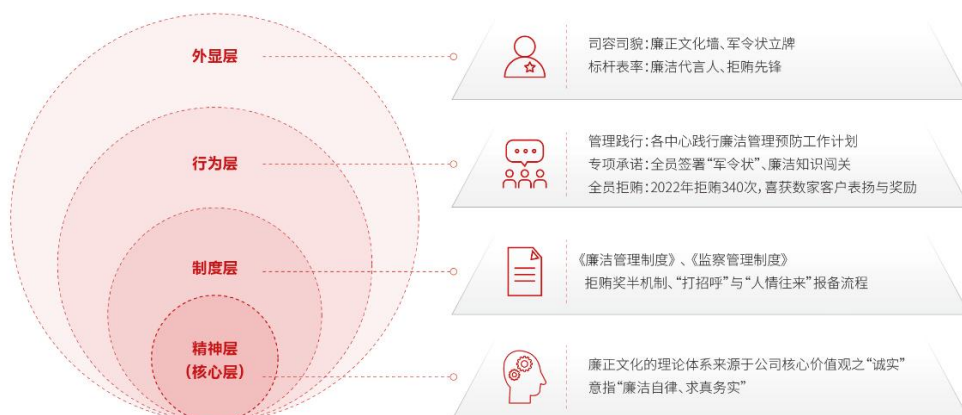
外显层

司容司貌：廉正文化墙、军令状立牌
标杆表率：廉洁代言人、拒贿先锋

行为层

管理践行：各中心践行廉洁管理预防工作计划
专项承诺：全员签署“军令状”、廉洁知识闯关
全员拒贿：2022年拒贿340次，喜获数家客户表扬与奖励

制度层

《廉洁管理制度》、《监察管理制度》
拒贿奖半机制、“打招呼”与“人情往来”报备流程

精神层
（核心层）

廉正文化的理论体系来源于公司核心价值观之“诚实”
意指“廉洁自律、求真务实”